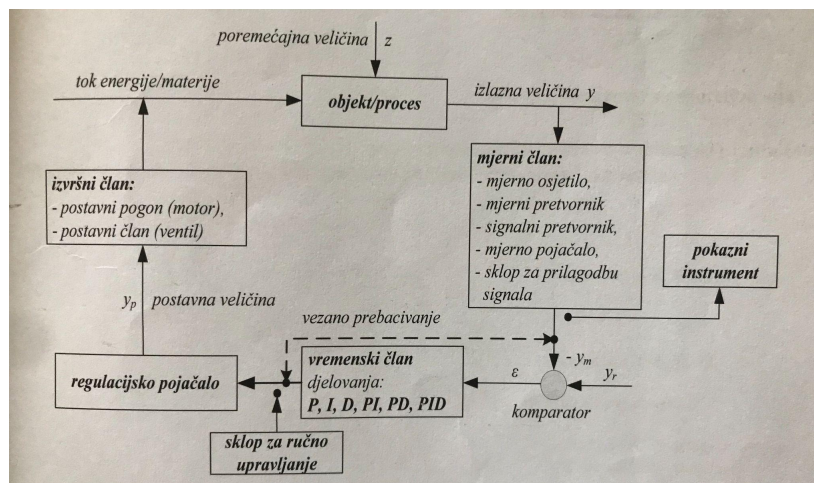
poremećajna veličina $z$

tok energije/materije

objekt/proces

izlazna veličina $y$

mjerni član:
- mjerno osjetilo,
- mjerni pretvornik
- signalni pretvornik,
- mjerno pojačalo,
- sklop za prilagodbu signala

izvršni član:
- postavni pogon (motor),
- postavni član (ventil)

pokazni instrument

$y_p$ postavna veličina

vezano prebacivanje

$-y_m$

regulacijsko pojačalo

vremenski član djelovanja:
P, I, D, PI, PD, PID

$\varepsilon$

$y_r$

komparator

sklop za ručno upravljanje